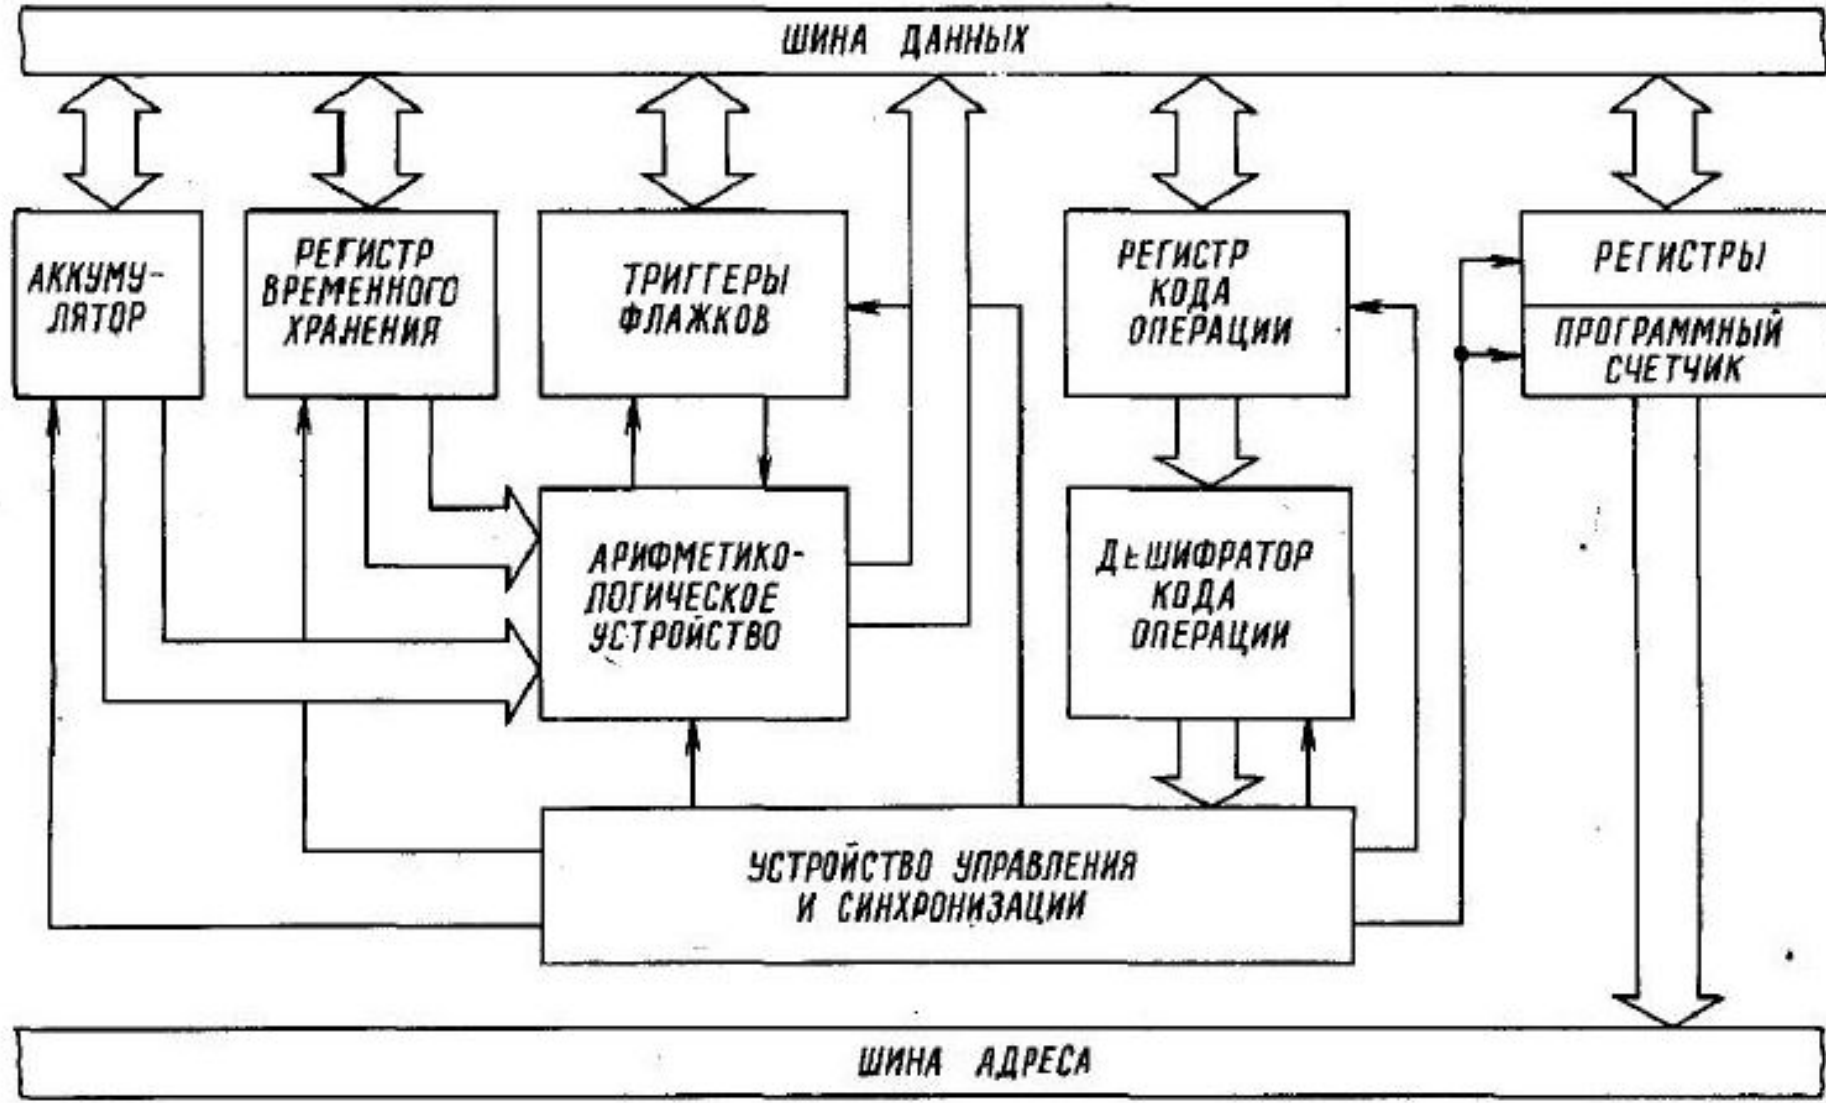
ШИНА ДАННЫХ

АККУМУЛЯТОР

РЕГИСТР ВРЕМЕННОГО ХРАНЕНИЯ

ТРИГГЕРЫ ФЛАЖКОВ

РЕГИСТР КОДА ОПЕРАЦИИ

РЕГИСТРЫ

ПРОГРАММНЫЙ СЧЕТЧИК

АРИФМЕТИКО-ЛОГИЧЕСКОЕ УСТРОЙСТВО

ДЕШИФРАТОР КОДА ОПЕРАЦИИ

УСТРОЙСТВО УПРАВЛЕНИЯ И СИНХРОНИЗАЦИИ

ШИНА АДРЕСА